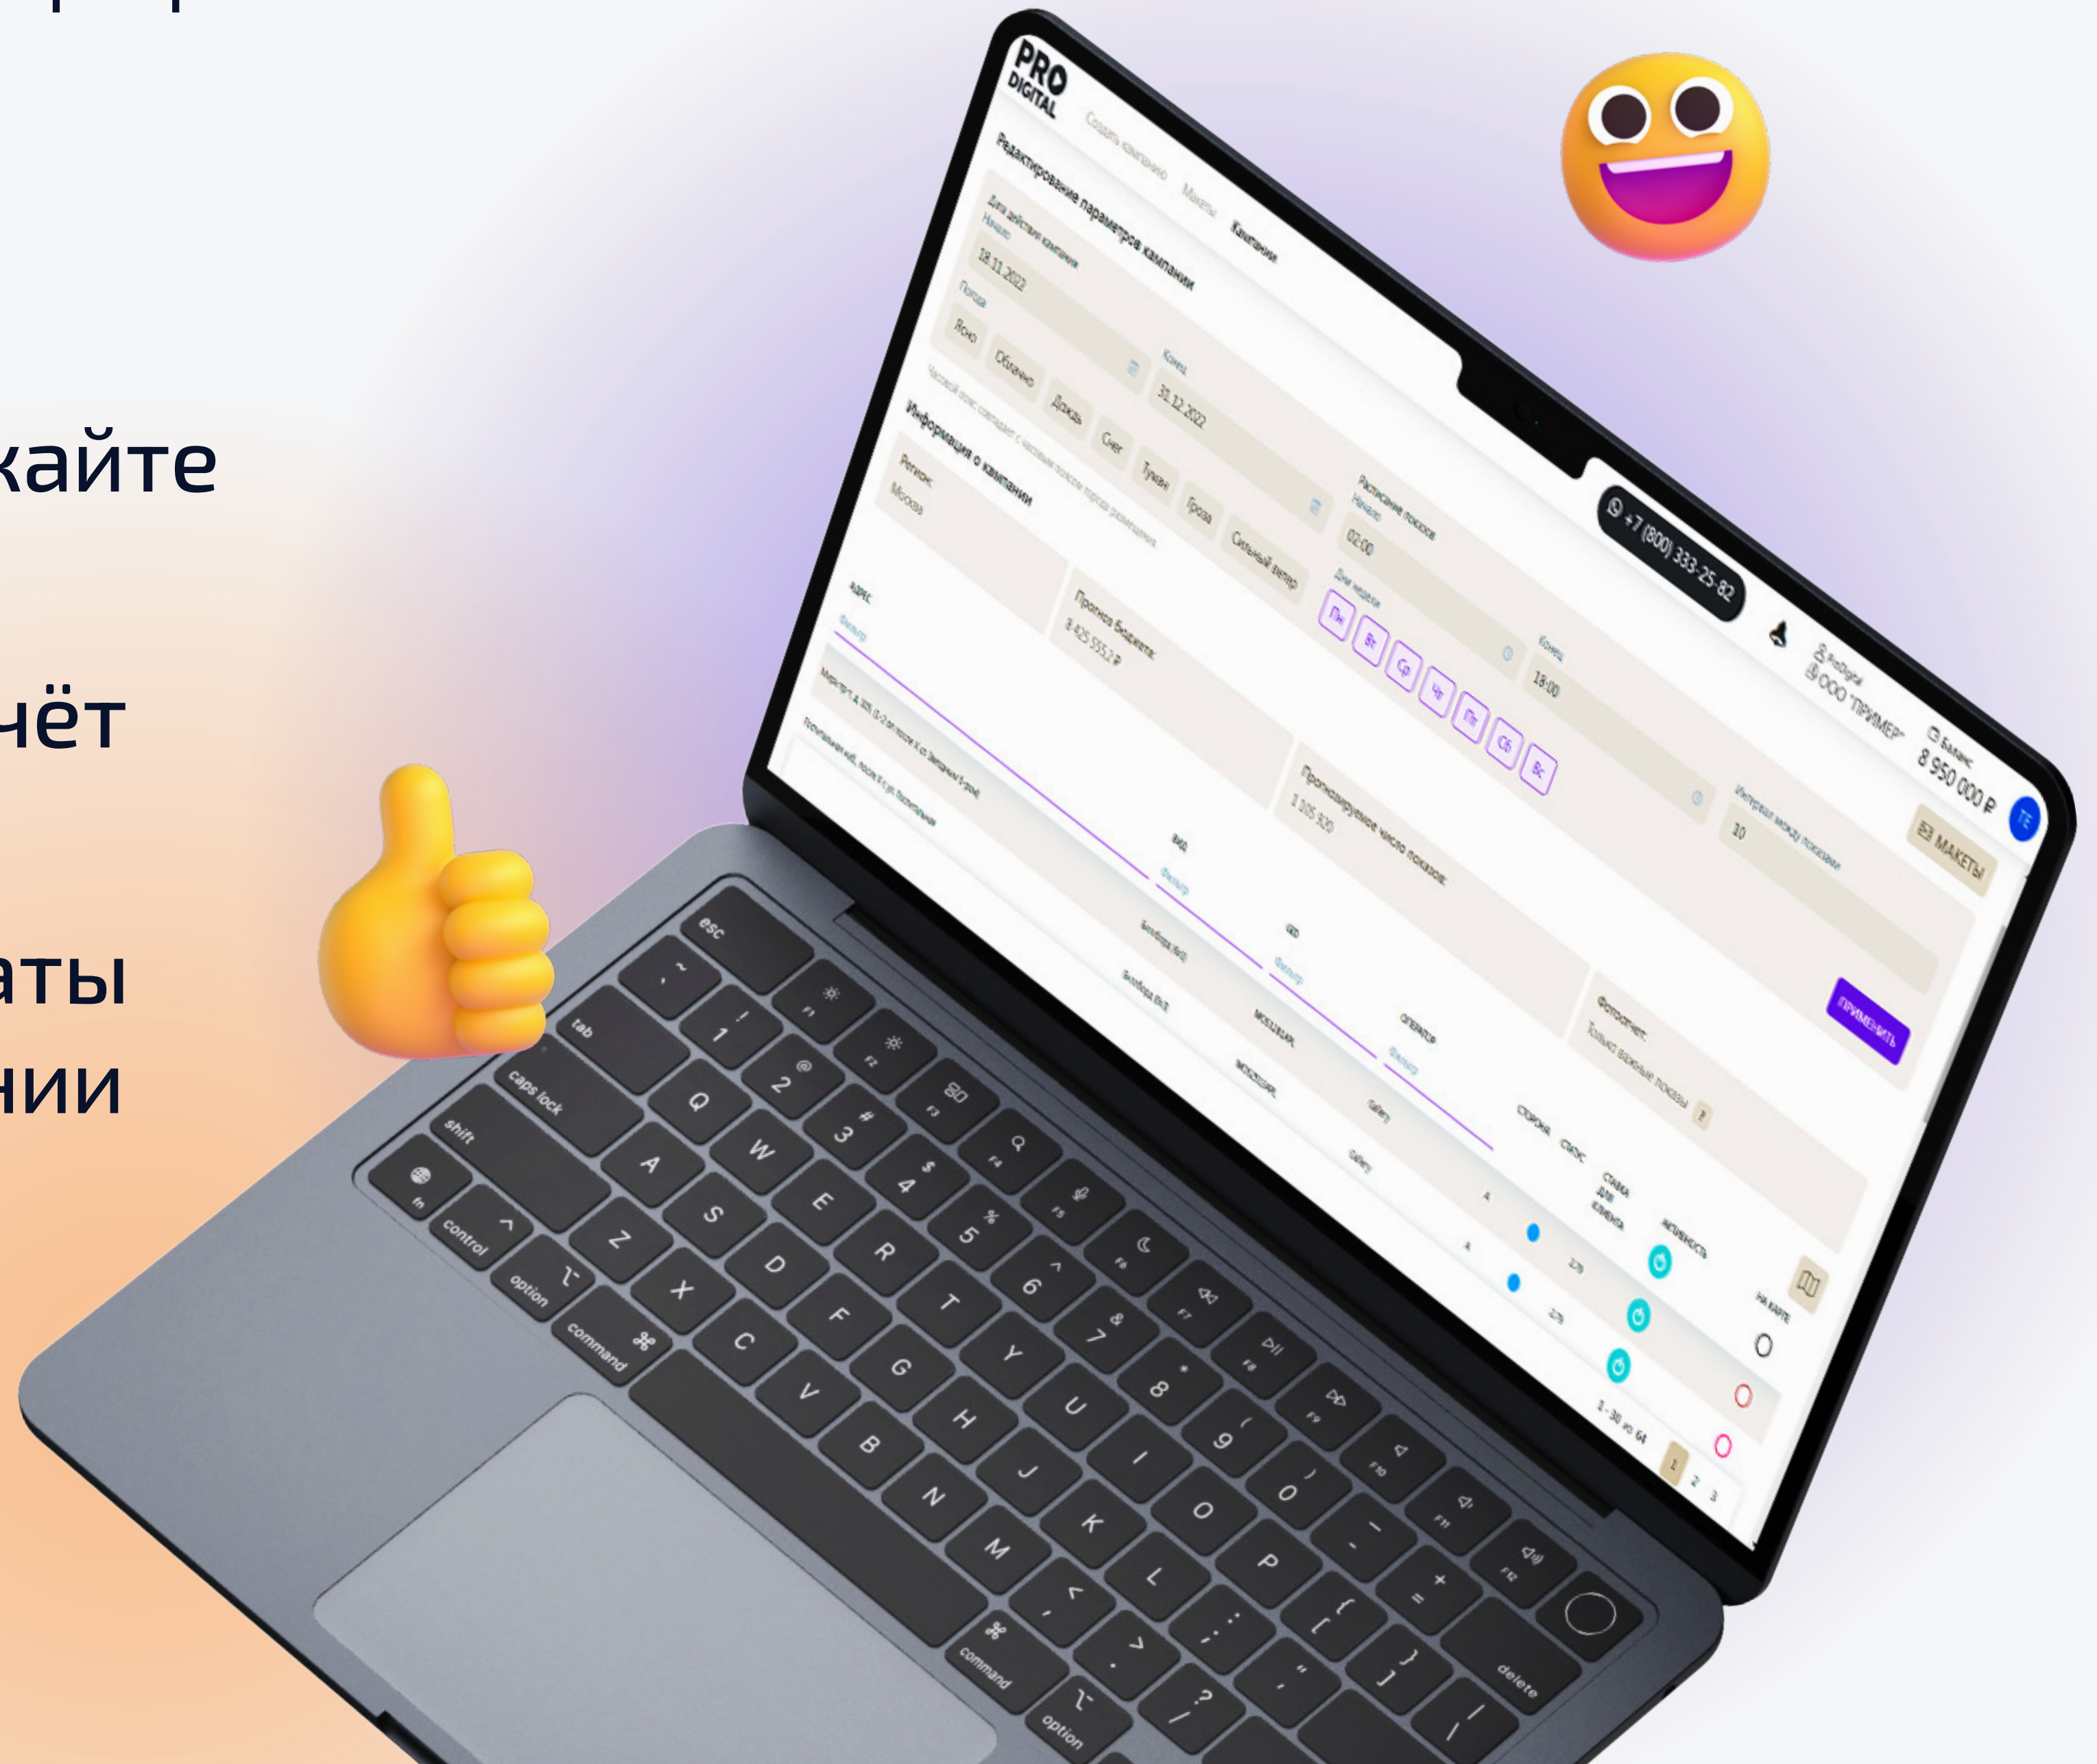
кайте

чёт

аты
нии

PRO DIGITAL

Создать кампанию Макеты Кампании

+7 (800) 333-25-82

ProDigital
ООО "ПРИМЕР"

Баланс
8 950 000 ₽

МАКЕТЫ

Редактирование параметров кампании

Дата действия кампании
Начало
18.11.2022

Конец
31.12.2022

Расписание показов
Начало
02:00

Конец
18:00

Интервал между показами
10

Погода
Ясно Облачно Дождь Снег Туман Гроза Сильный ветер

Дни недели
Пн Вт Ср Чт Пт Сб Вс

Информация о кампании

Регион
Москва

Прогноз бюджета
8 425 553,2 ₽

Прогнозируемое число показов
1 105 920

Фотоотчет
Только важные показы

ПРИМЕНИТЬ

Адрес
Фильтр

Вид
Фильтр

GID
Фильтр

Оператор
Фильтр

Сторона Статус Ставка для клиента Активность На карте

Билборд 6x3
MOS1282AFL
Gallery
A

Билборд 6x3
MOS1282AFL
Gallery
A

1 - 30 из 64
1 2 3

esc F1 F2 F3 F4 F5 F6 F7 F8 F9 F10 F11 F12
` ~ 1 ! 2 @ 3 # 4 $ 5 % 6 ^ 7 & 8 * 9 ( 0 ) - _ = + delete
tab Q W E R T Y U I O P { [ } ]
caps lock A S D F G H J K L : ; " '
shift Z X C V B N M < , > . ? /
fn control option command command option